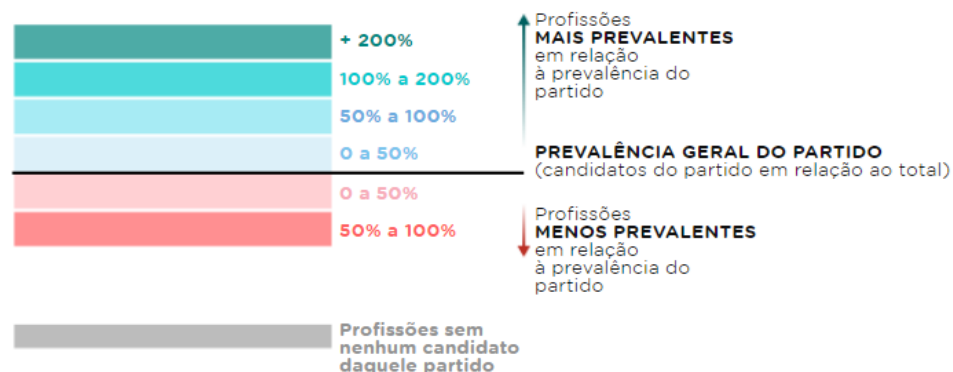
+ 200%
100% a 200%
50% a 100%
0 a 50%
0 a 50%
50% a 100%

Profissões sem nenhum candidato daquele partido

Profissões **MAIS PREVALENTES** em relação à prevalência do partido

**PREVALÊNCIA GERAL DO PARTIDO**
(candidatos do partido em relação ao total)

Profissões **MENOS PREVALENTES** em relação à prevalência do partido